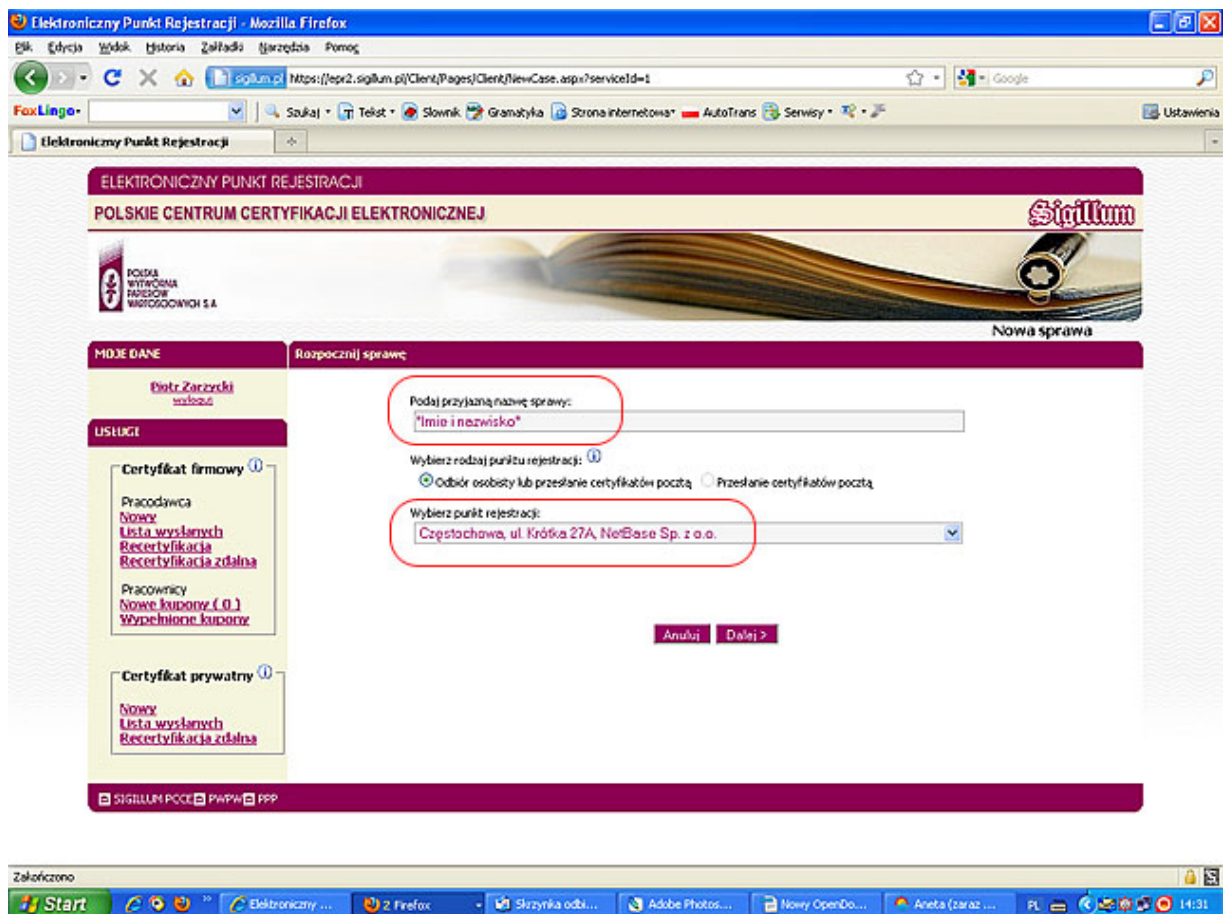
Elektroniczny Punkt Rejestracji - Mozilla Firefox

Plik Edycja Widok Historia Zakładki Narzędzia Pomoc

sigillum.pl https://epr2.sigillum.pl/Client/Pages/Client/NewCase.aspx?serviceId=1

Google

FoxLingo Szukaj Tekst Słownik Gramatyka Strona internetowa AutoTrans Serwisy Ustawienia

Elektroniczny Punkt Rejestracji

ELEKTRONICZNY PUNKT REJESTRACJI

POLSKIE CENTRUM CERTYFIKACJI ELEKTRONICZNEJ

Sigillum

POLSKA WYTWÓRNIA PAPIERÓW WARTOŚCIOWYCH S.A.

Nowa sprawa

MOJE DANE

Piotr Zarzycki
wyloguj

USŁUGI

Certyfikat firmowy

Pracodawca
Nowy
Lista wysłanych
Recertyfikacja
Recertyfikacja zdalna

Pracownicy
Nowe kupony ( 0 )
Wypełnione kupony

Certyfikat prywatny

Nowy
Lista wysłanych
Recertyfikacja zdalna

Rozpocznij sprawę

Podaj przyjazną nazwę sprawy:
*Imie i nazwisko*

Wybierz rodzaj punktu rejestracji:
Odbiór osobisty lub przesłanie certyfikatów pocztą
Przesłanie certyfikatów pocztą

Wybierz punkt rejestracji:
Częstochowa, ul. Krótka 27A, NetBase Sp. z o.o.

Anuluj Dalej >

SIGILLUM PCCE PWPW PPP

Zakończono

Start Elektroniczny ... 2 Firefox Skrzynka odbi... Adobe Photos... Nowy OpenDo... Aneta (zaraz ... PL 14:31